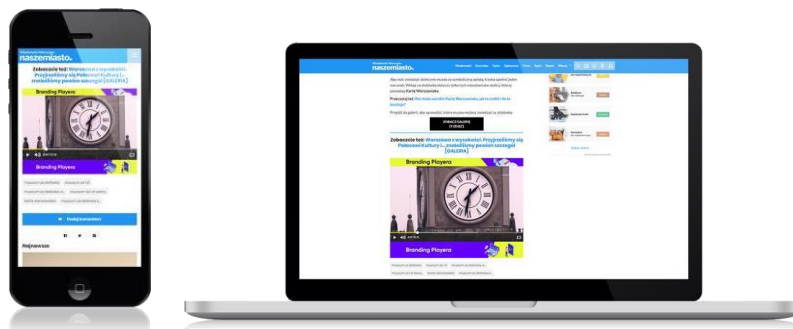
naszemiasto.

Zobacz też: Warszawa z wysokości. Przyjrzeliśmy się Pałacowi Kultury i... znaleźliśmy pewien szczegół [GALERIA]

Branding Playera

Branding Playera

Dodaj komentarz

Najnowsze

naszemiasto.

Zobacz też: Warszawa z wysokości. Przyjrzeliśmy się Pałacowi Kultury i... znaleźliśmy pewien szczegół [GALERIA]

Branding Playera

Branding Playera